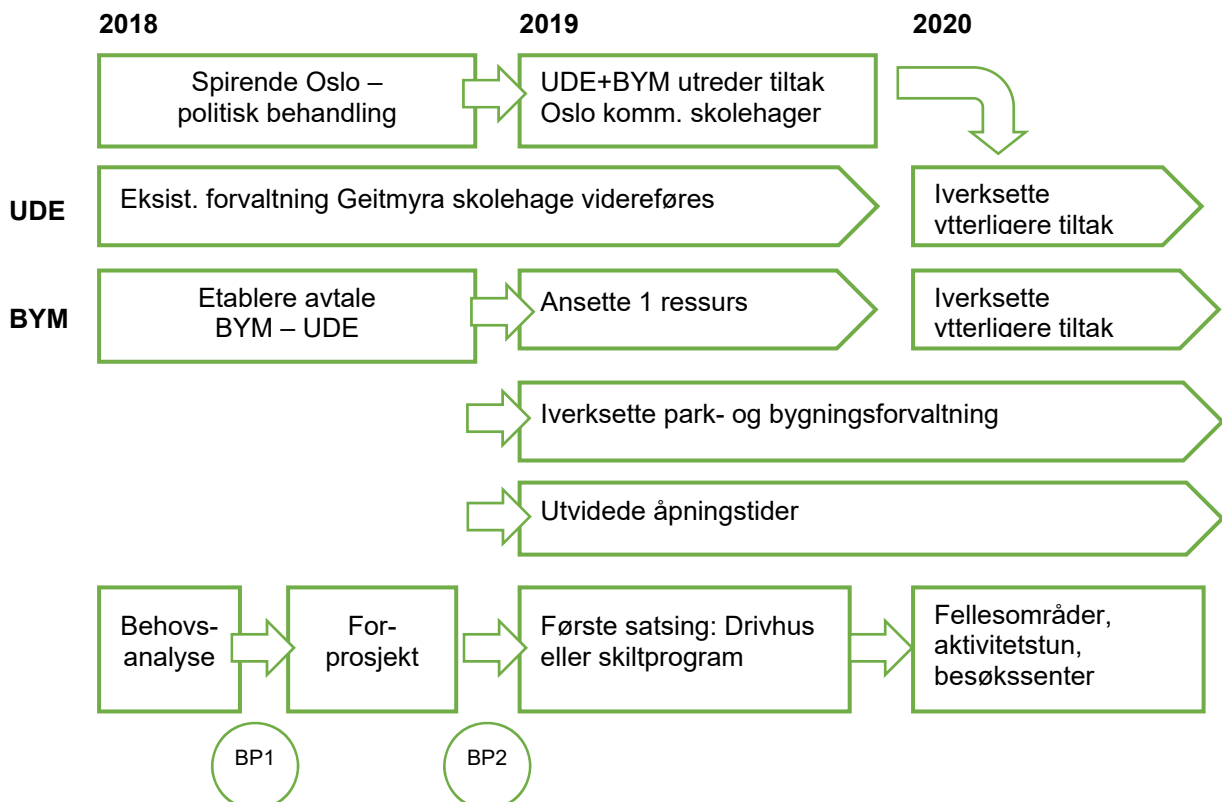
2018

2019

2020

Spirende Oslo – politisk behandling

UDE+BYM utreder tiltak Oslo komm. skolehager

UDE

Eksist. forvaltning Geitmyra skolehage videreføres

Iverksette ytterligere tiltak

BYM

Etablere avtale BYM – UDE

Ansette 1 ressurs

Iverksette ytterligere tiltak

Iverksette park- og bygningsforvaltning

Utvidede åpningstider

Behovs-analyse

For-prosjekt

Første satsing: Drivhus eller skiltprogram

Fellesområder, aktivitetstun, besøkssenter

BP1

BP2